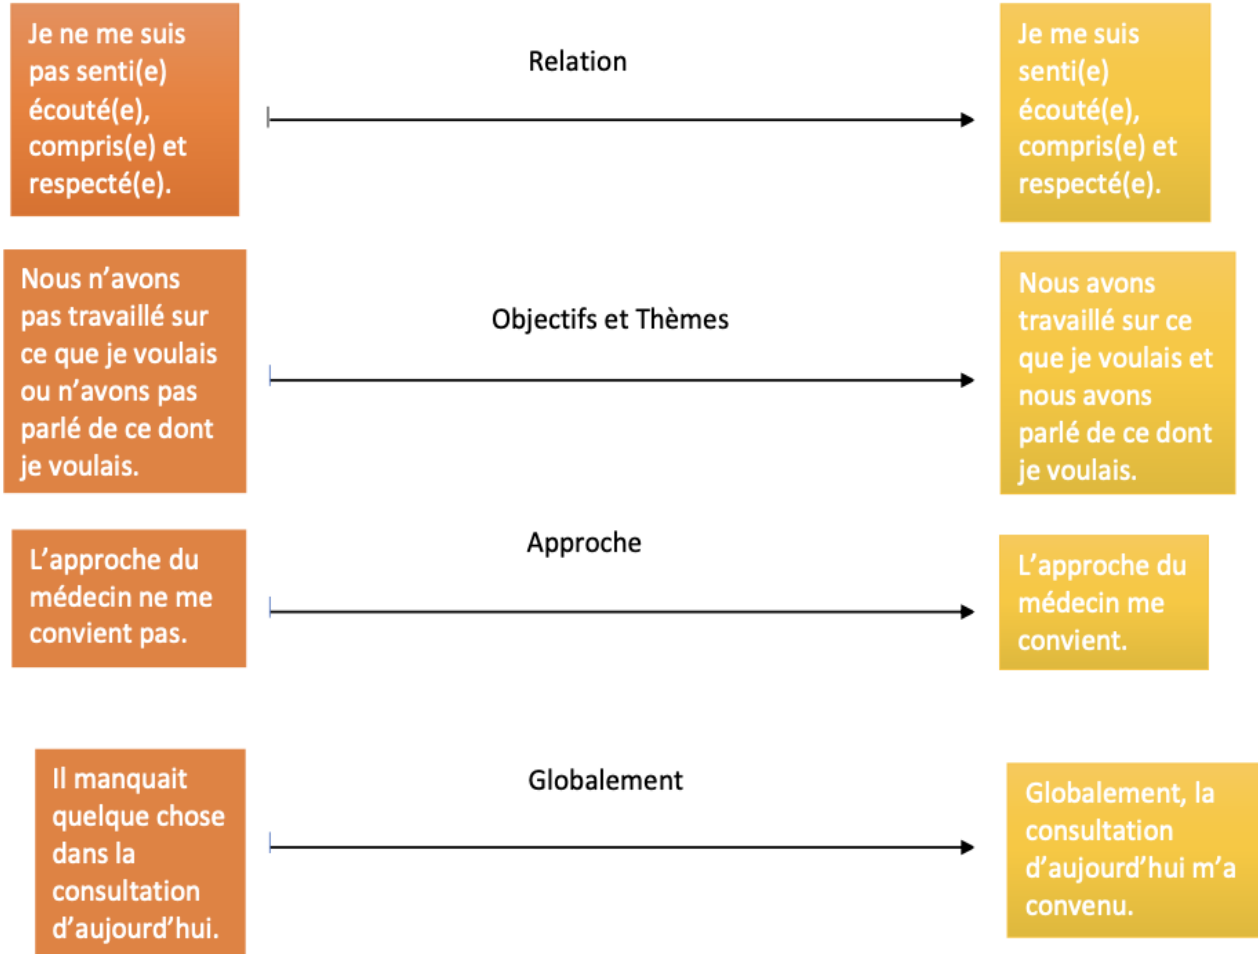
Je ne me suis pas senti(e) écouté(e), compris(e) et respecté(e).

Relation

Je me suis senti(e) écouté(e), compris(e) et respecté(e).

Nous n'avons pas travaillé sur ce que je voulais ou n'avons pas parlé de ce dont je voulais.

Objectifs et Thèmes

Nous avons travaillé sur ce que je voulais et nous avons parlé de ce dont je voulais.

L'approche du médecin ne me convient pas.

Approche

L'approche du médecin me convient.

Il manquait quelque chose dans la consultation d'aujourd'hui.

Globalement

Globalement, la consultation d'aujourd'hui m'a convenu.